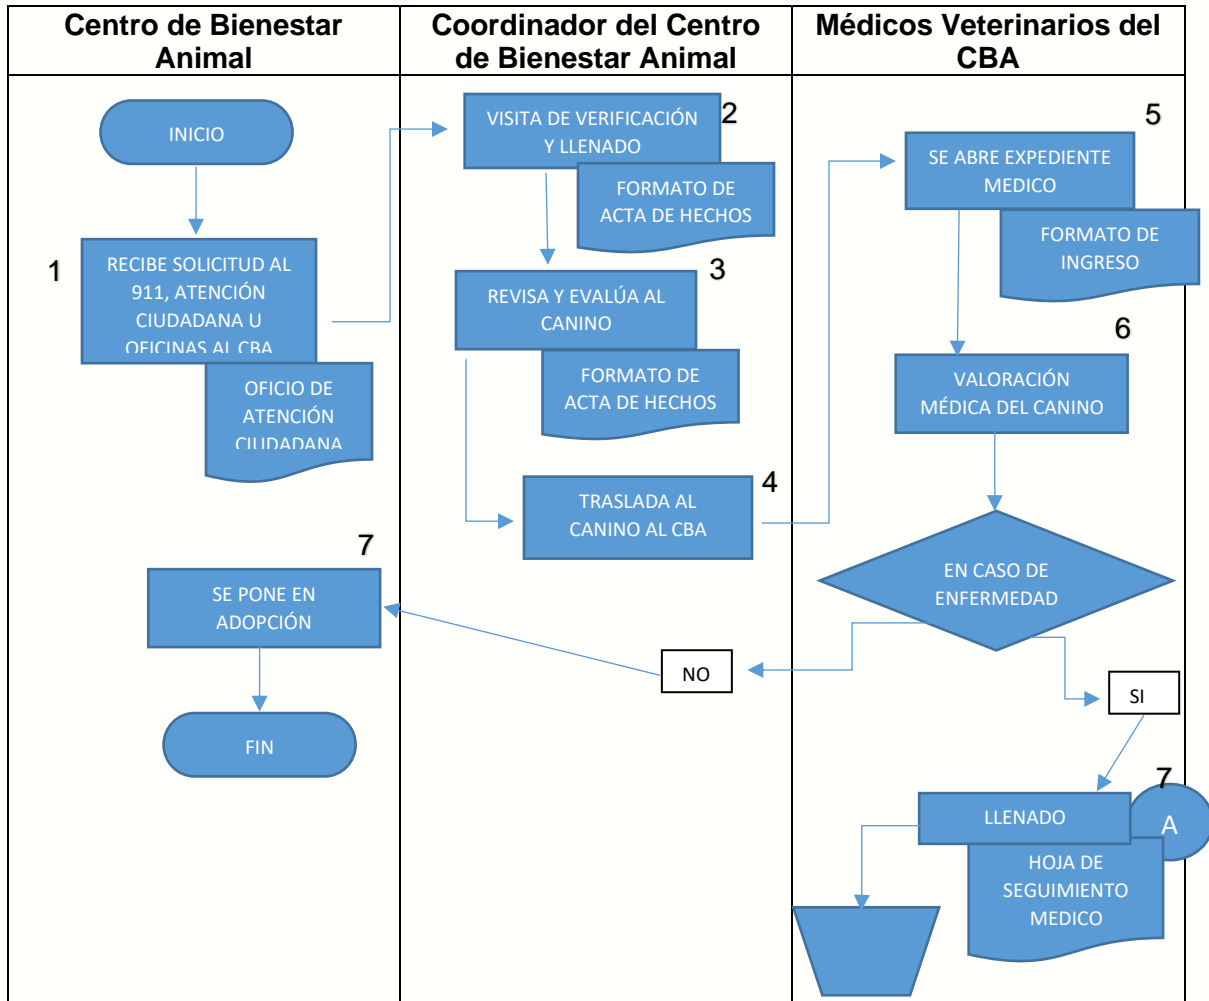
| Centro de Bienestar Animal | Coordinador del Centro de Bienestar Animal | Médicos Veterinarios del CBA |
|---|---|---|

INICIO

1
RECIBE SOLICITUD AL 911, ATENCIÓN CIUDADANA U OFICINAS AL CBA

OFICIO DE ATENCIÓN CIUDADANA

2
VISITA DE VERIFICACIÓN Y LLENADO

FORMATO DE ACTA DE HECHOS

3
REVISA Y EVALÚA AL CANINO

FORMATO DE ACTA DE HECHOS

4
TRASLADA AL CANINO AL CBA

5
SE ABRE EXPEDIENTE MEDICO

FORMATO DE INGRESO

6
VALORACIÓN MÉDICA DEL CANINO

EN CASO DE ENFERMEDAD

NO

SI

7
SE PONE EN ADOPCIÓN

FIN

7
LLENADO

A

HOJA DE SEGUIMIENTO MEDICO